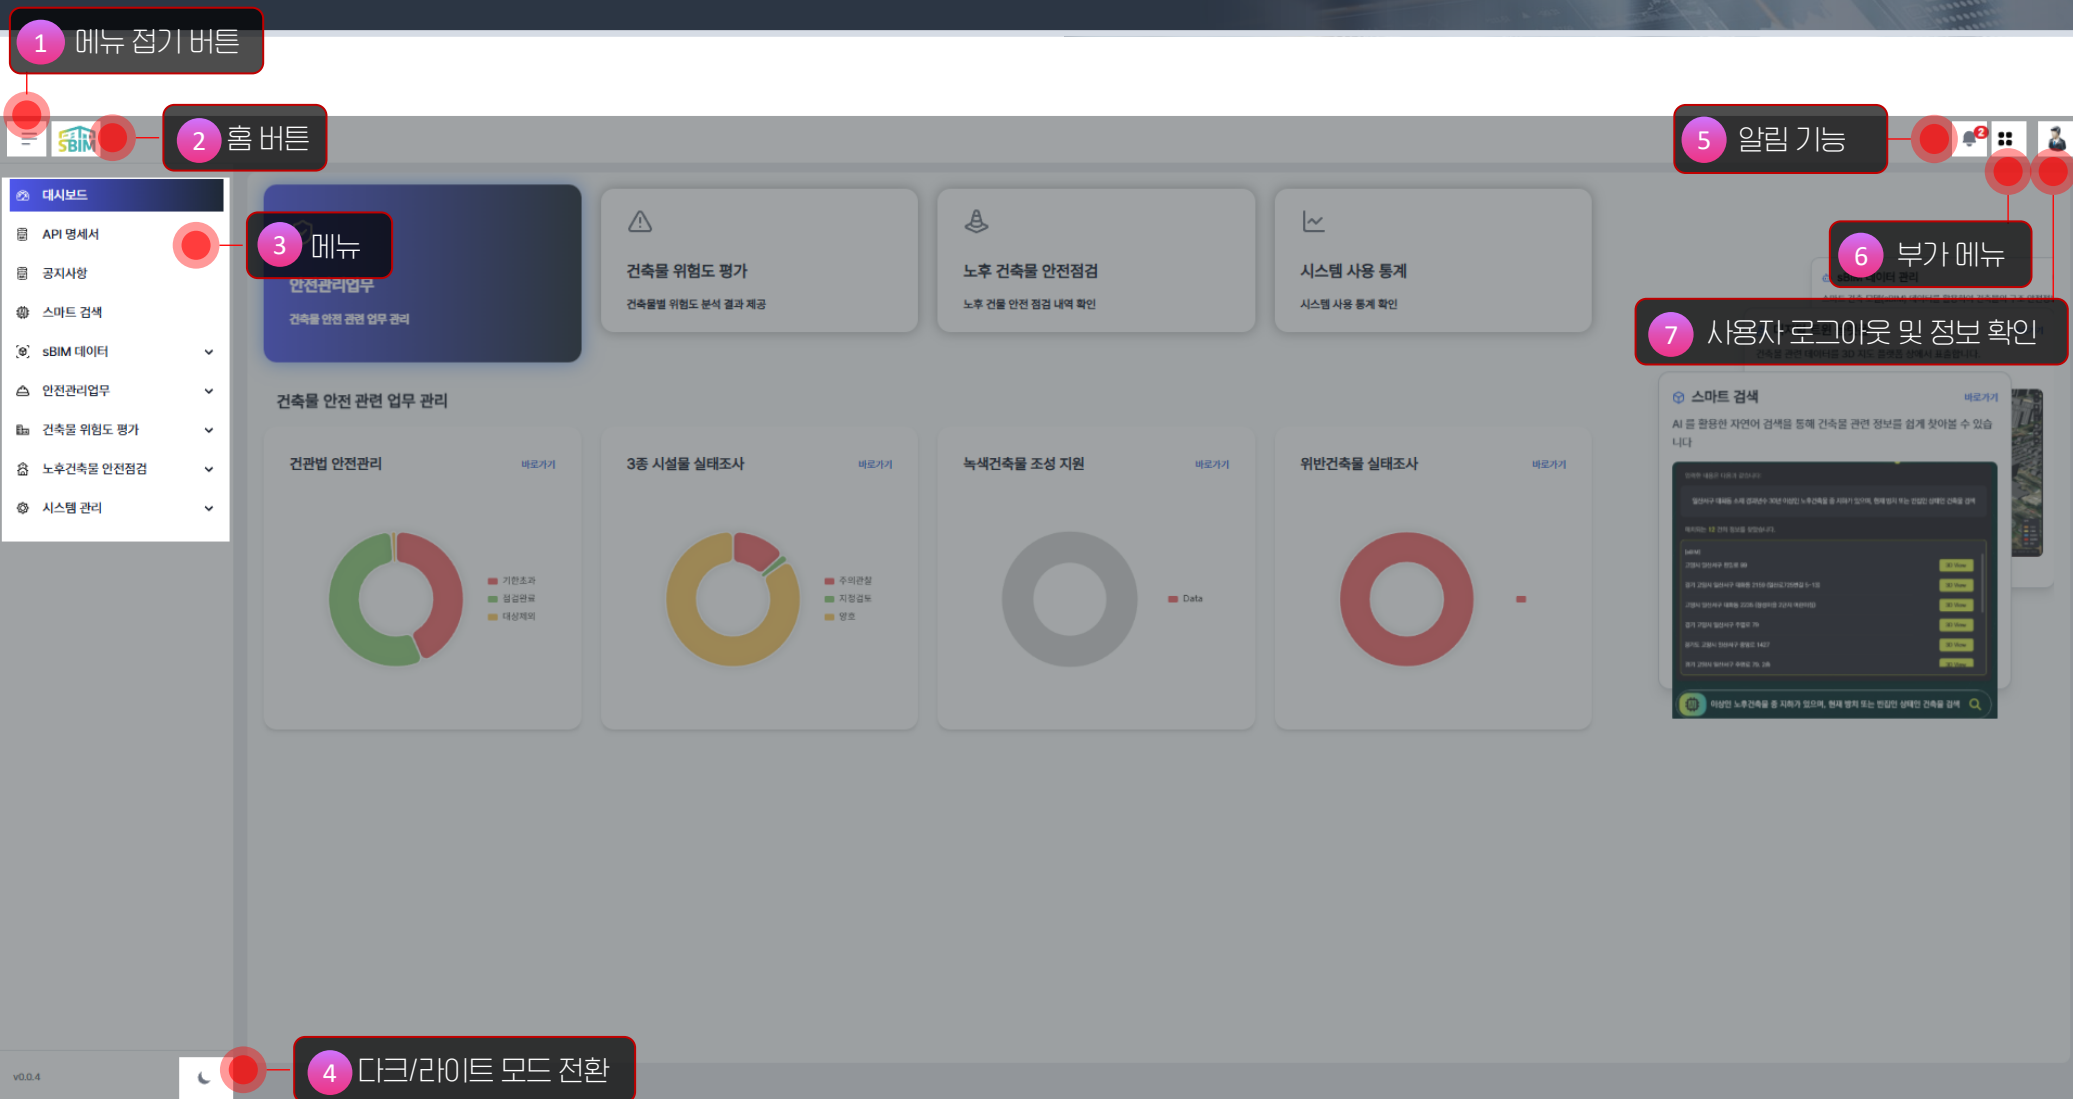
1 메뉴 접기 버튼

sBIM

2 홈 버튼

5 알림 기능

2

대시보드
API 명세서
공지사항
스마트 검색
sBIM 데이터
안전관리업무
건축물 위험도 평가
노후건축물 안전점검
시스템 관리

3 메뉴

안전관리업무
건축물 안전 관련 업무 관리

건축물 위험도 평가
건축물별 위험도 분석 결과 제공

노후 건축물 안전점검
노후 건물 안전 점검 내역 확인

시스템 사용 통계
시스템 사용 통계 확인

6 부가 메뉴

7 사용자 로그아웃 및 정보 확인

건축물 안전 관련 업무 관리

건관법 안전관리
바로가기
기한초과
점검완료
대상제외

3종 시설물 실태조사
바로가기
주의관찰
지정검토
양호

녹색건축물 조성 지원
바로가기
Data

위반건축물 실태조사
바로가기

스마트 검색
바로가기
AI 를 활용한 자연어 검색을 통해 건축물 관련 정보를 쉽게 찾아볼 수 있습니다

v0.0.4

4 다크/라이트 모드 전환